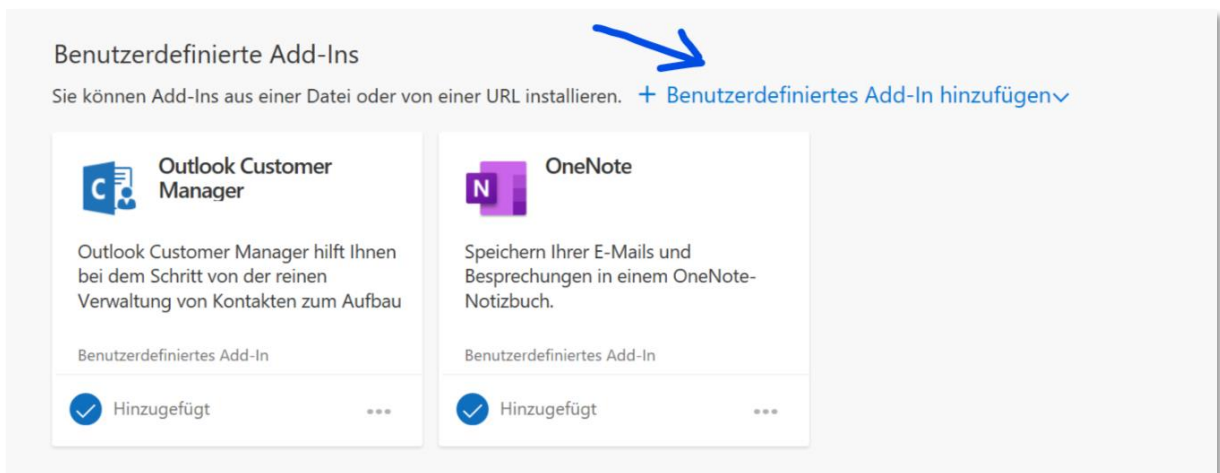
Benutzerdefinierte Add-Ins

Sie können Add-Ins aus einer Datei oder von einer URL installieren. + Benutzerdefiniertes Add-In hinzufügen

Outlook Customer Manager

Outlook Customer Manager hilft Ihnen bei dem Schritt von der reinen Verwaltung von Kontakten zum Aufbau

Benutzerdefiniertes Add-In

Hinzugefügt

OneNote

Speichern Ihrer E-Mails und Besprechungen in einem OneNote-Notizbuch.

Benutzerdefiniertes Add-In

Hinzugefügt